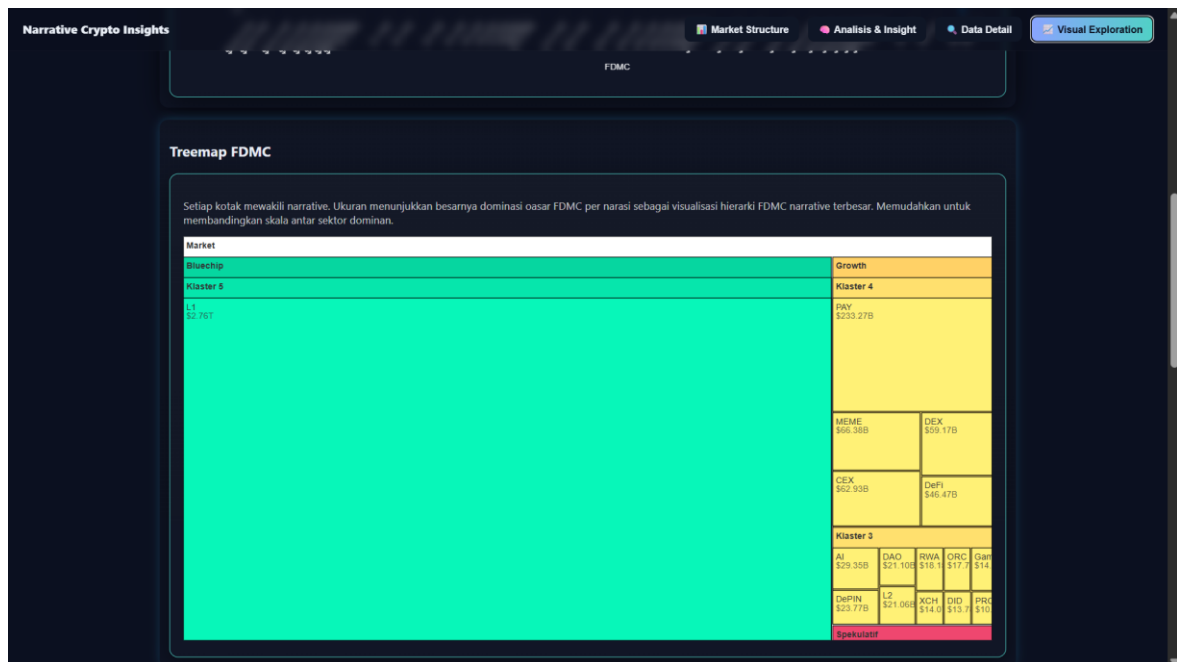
Narrative Crypto Insights

Market Structure
Analisis & Insight
Data Detail
Visual Exploration

FDMC

Treemap FDMC

Setiap kotak mewakili narrative. Ukuran menunjukkan besarnya dominasi oasar FDMC per narasi sebagai visualisasi hierarki FDMC narrative terbesar. Memudahkan untuk membandingkan skala antar sektor dominan.

Market
Bluechip
Klaster 5
L1
$2.76T
Growth
Klaster 4
PAY
$233.27B
MEME
$66.38B
DEX
$59.17B
CEX
$62.93B
DeFi
$46.47B
Klaster 3
AI
$29.35B
DAO
$21.10B
RWA
$18.1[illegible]
ORC
$17.7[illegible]
Gam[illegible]
$14.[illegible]
DePIN
$23.77B
L2
$21.06B
XCH
$14.0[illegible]
DID
$13.7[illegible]
PRO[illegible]
$10.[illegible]
Spekulatif